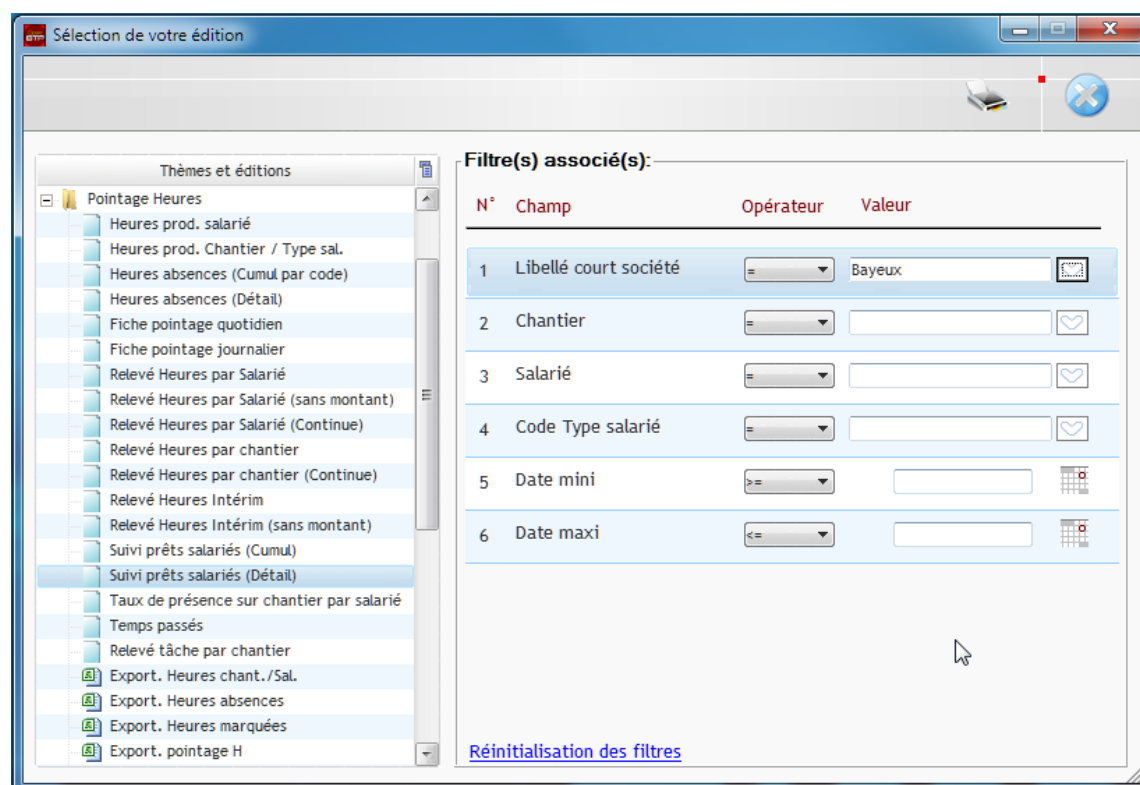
Sélection de votre édition

Thèmes et éditions

Pointage Heures
Heures prod. salarié
Heures prod. Chantier / Type sal.
Heures absences (Cumul par code)
Heures absences (Détail)
Fiche pointage quotidien
Fiche pointage journalier
Relevé Heures par Salarié
Relevé Heures par Salarié (sans montant)
Relevé Heures par Salarié (Continue)
Relevé Heures par chantier
Relevé Heures par chantier (Continue)
Relevé Heures Intérim
Relevé Heures Intérim (sans montant)
Suivi prêts salariés (Cumul)
Suivi prêts salariés (Détail)
Taux de présence sur chantier par salarié
Temps passés
Relevé tâche par chantier
Export. Heures chant./Sal.
Export. Heures absences
Export. Heures marquées
Export. pointage H

Filtre(s) associé(s):

| N° | Champ | Opérateur | Valeur |
|---|---|---|---|
| 1 | Libellé court société | = | Bayeux |
| 2 | Chantier | = | |
| 3 | Salarié | = | |
| 4 | Code Type salarié | = | |
| 5 | Date mini | >= | |
| 6 | Date maxi | <= | |

Réinitialisation des filtres